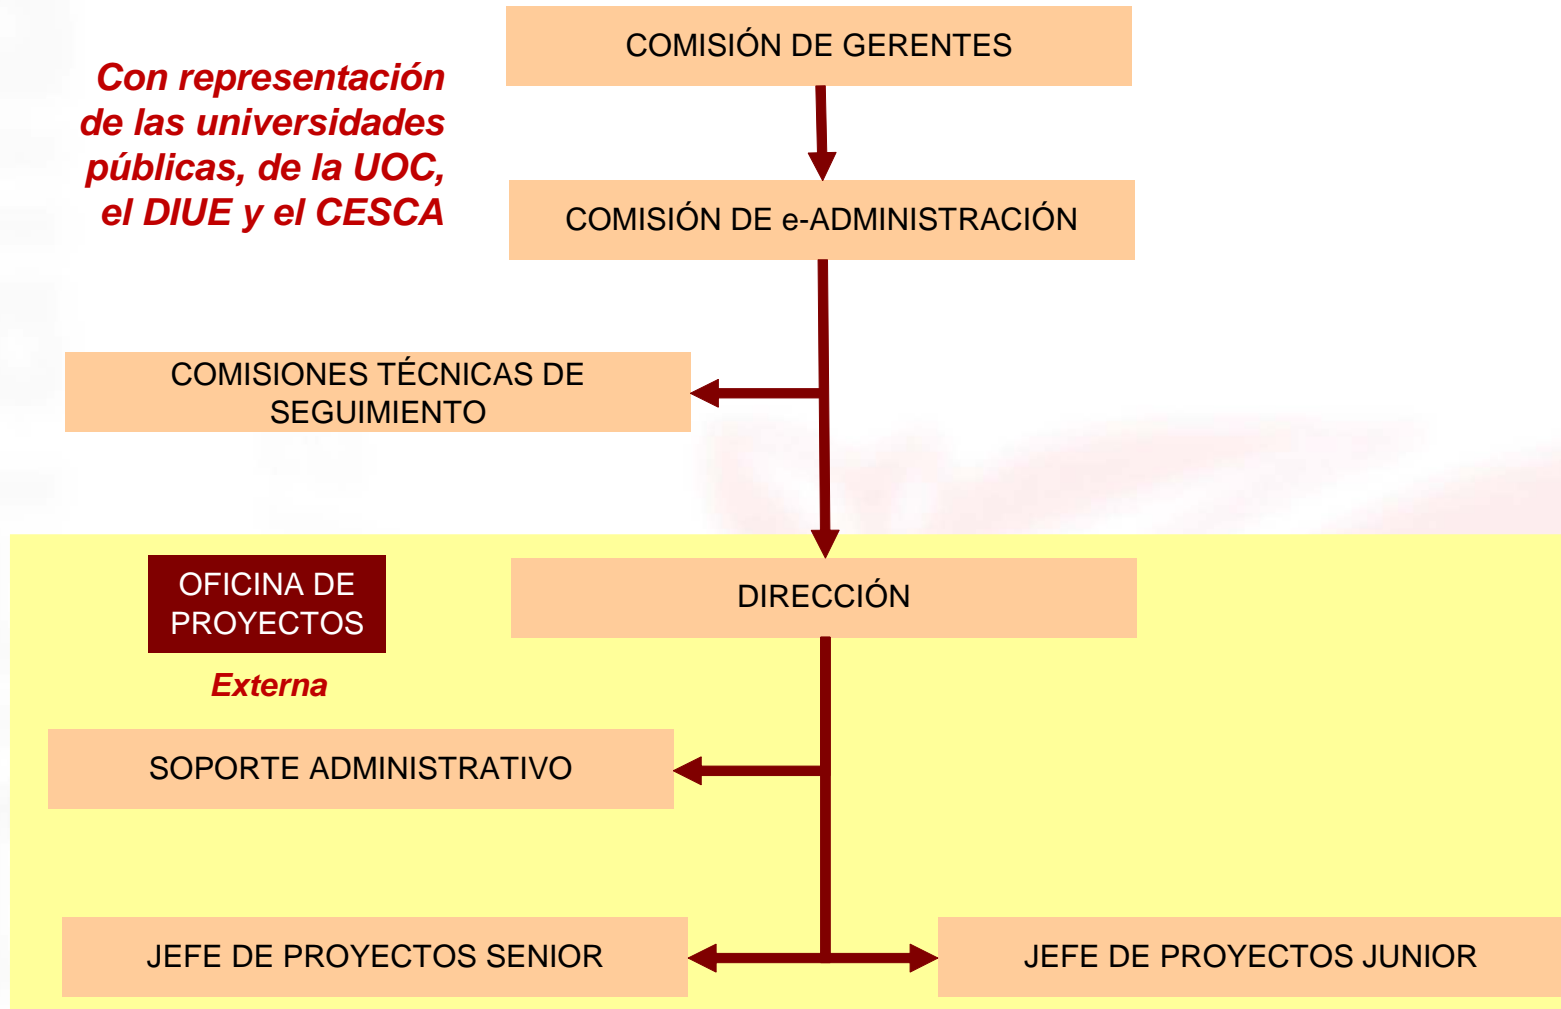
Con representación de las universidades públicas, de la UOC, el DIUE y el CESCA

COMISIÓN DE GERENTES

COMISIÓN DE e-ADMINISTRACIÓN

COMISIONES TÉCNICAS DE SEGUIMIENTO

OFICINA DE PROYECTOS

Externa

DIRECCIÓN

SOPORTE ADMINISTRATIVO

JEFE DE PROYECTOS SENIOR

JEFE DE PROYECTOS JUNIOR